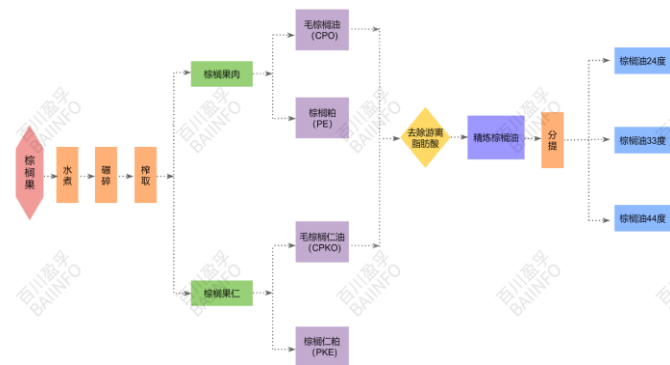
棕榈果

水煮

碾碎

榨取

棕榈果肉

棕榈果仁

毛棕榈油
（CPO）

棕榈粕
（PE）

毛棕榈仁油
（CPKO）

棕榈仁粕
（PKE）

去除游离脂肪酸

精炼棕榈油

分提

棕榈油24度

棕榈油33度

棕榈油44度

百川盈孚
BAIINFO

百川盈孚
BAIINFO

百川盈孚
BAIINFO

百川盈孚
BAIINFO

百川盈孚
BAIINFO